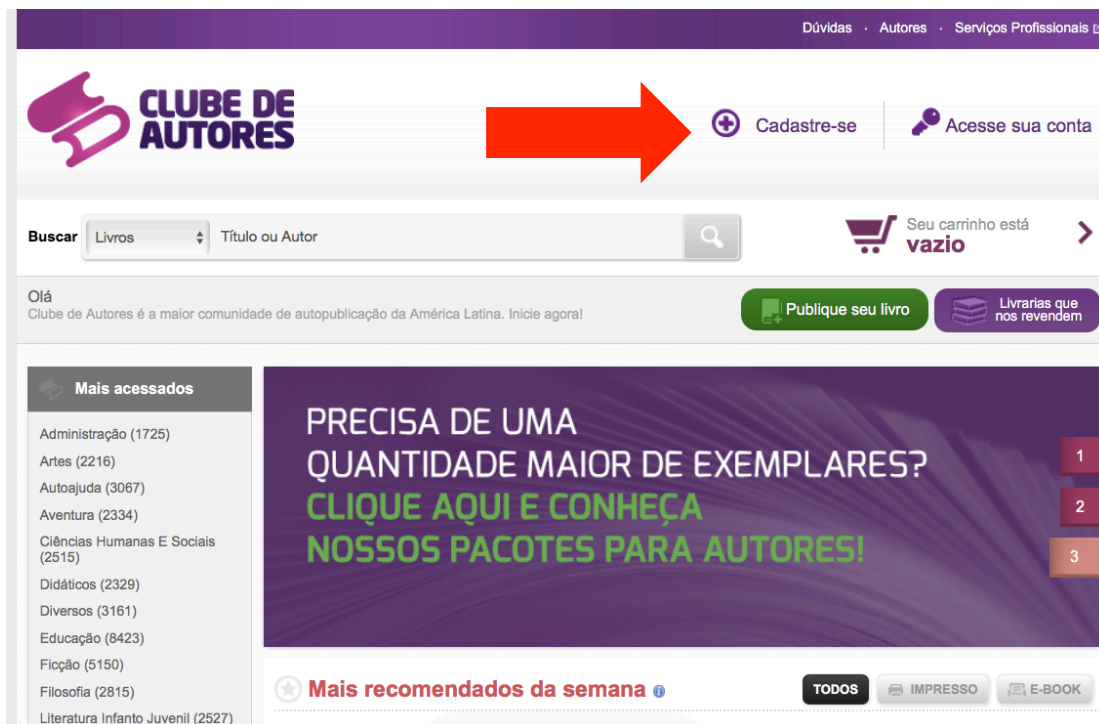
Dúvidas · Autores · Serviços Profissionais

CLUBE DE AUTORES

Cadastre-se

Acesse sua conta

Buscar Livros Título ou Autor

Seu carrinho está vazio

Olá
Clube de Autores é a maior comunidade de autopublicação da América Latina. Inicie agora!

Publique seu livro

Livrarias que nos revendem

Mais acessados

Administração (1725)
Artes (2216)
Autoajuda (3067)
Aventura (2334)
Ciências Humanas E Sociais (2515)
Didáticos (2329)
Diversos (3161)
Educação (8423)
Ficção (5150)
Filosofia (2815)
Literatura Infanto Juvenil (2527)

PRECISA DE UMA QUANTIDADE MAIOR DE EXEMPLARES?
CLIQUE AQUI E CONHEÇA NOSSOS PACOTES PARA AUTORES!

1
2
3

Mais recomendados da semana

TODOS
IMPRESSO
E-BOOK